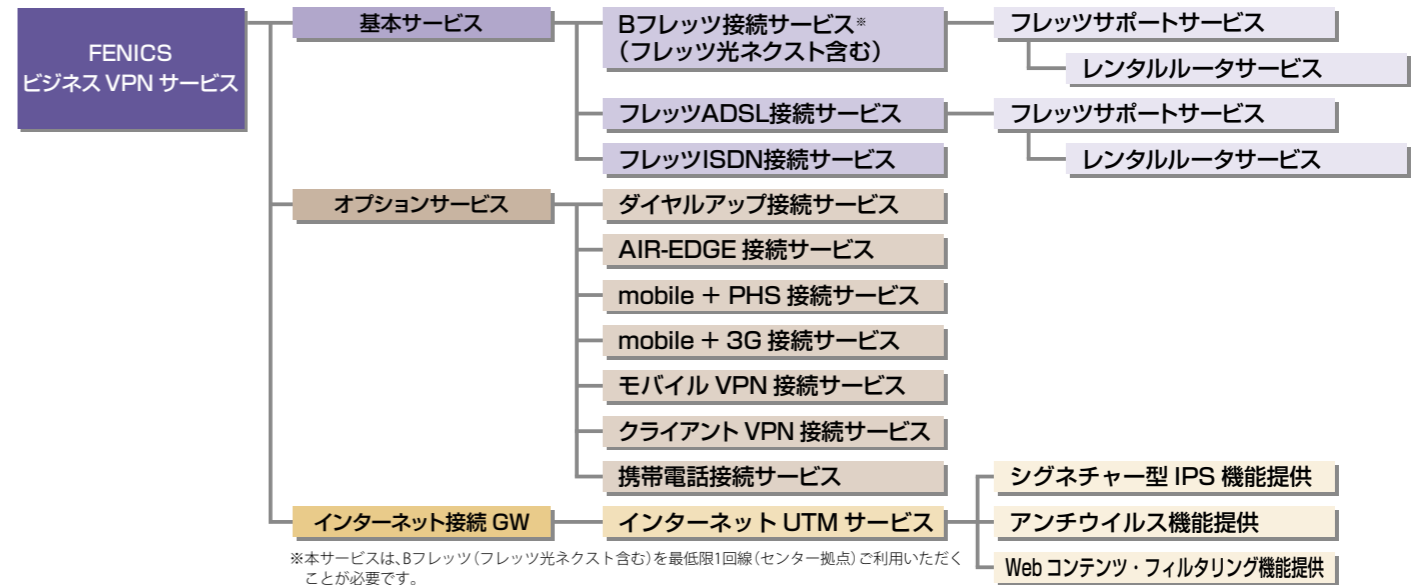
FENICS
ビジネス VPN サービス

基本サービス

Bフレッツ接続サービス※
（フレッツ光ネクスト含む）

フレッツサポートサービス

レンタルルータサービス

フレッツADSL接続サービス

フレッツサポートサービス

フレッツISDN接続サービス

レンタルルータサービス

オプションサービス

ダイヤルアップ接続サービス

AIR-EDGE 接続サービス

mobile ＋ PHS 接続サービス

mobile ＋ 3G 接続サービス

モバイル VPN 接続サービス

クライアント VPN 接続サービス

携帯電話接続サービス

シグネチャー型 IPS 機能提供

インターネット接続 GW

インターネット UTM サービス

アンチウイルス機能提供

Web コンテンツ・フィルタリング機能提供

※本サービスは、Bフレッツ（フレッツ光ネクスト含む）を最低限1回線（センター拠点）ご利用いただくことが必要です。